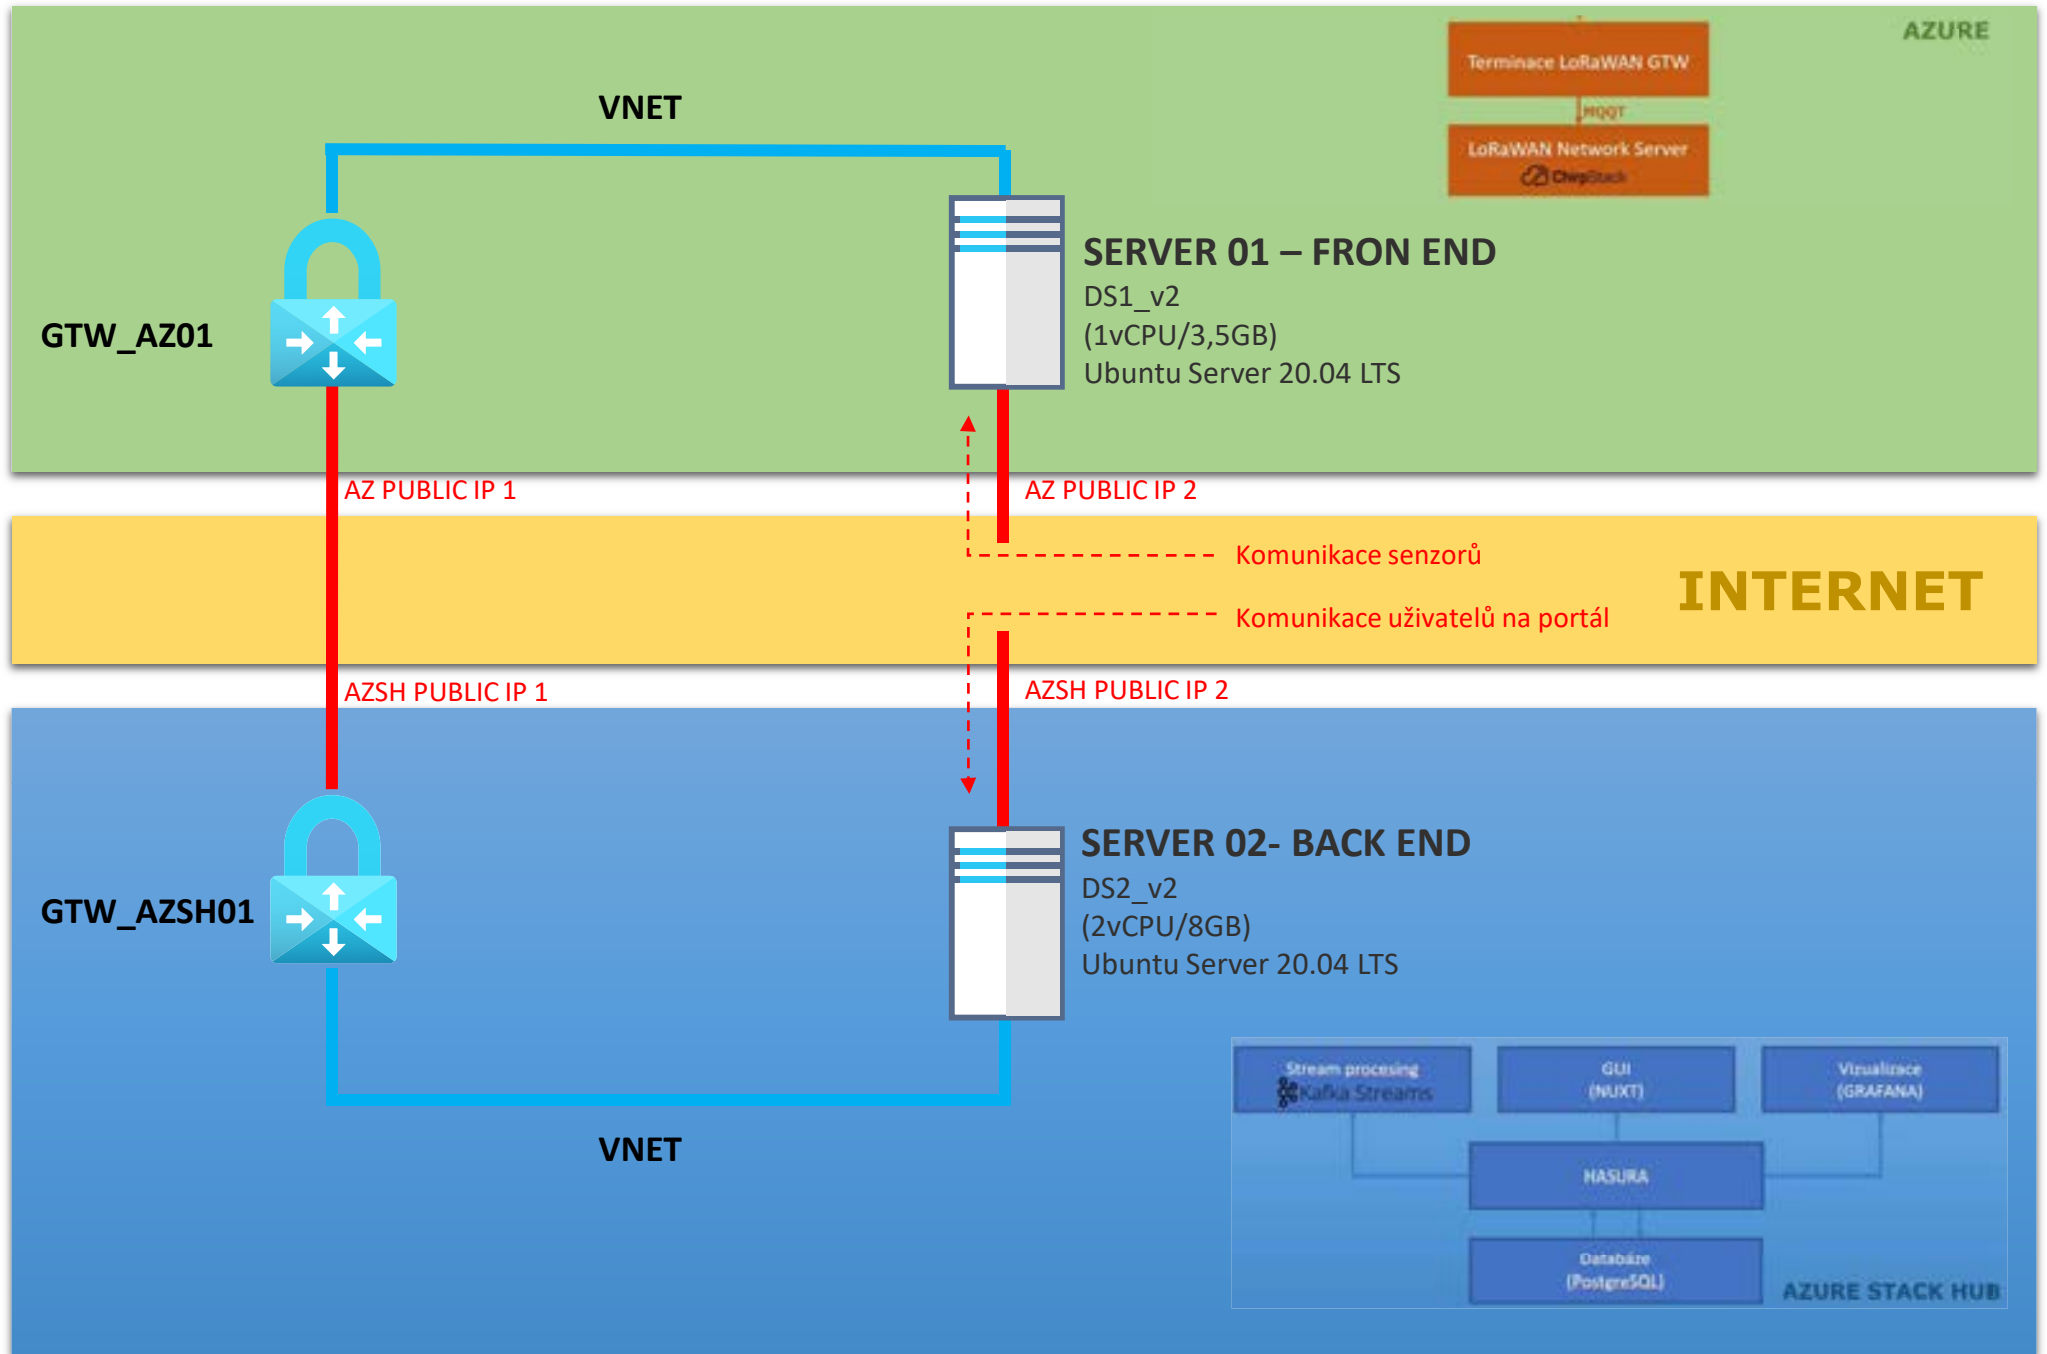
AZURE

Terminace LoRaWAN GTW

MQQT

LoRaWAN Network Server
ChirpStack

VNET

GTW_AZ01

SERVER 01 – FRON END
DS1_v2
(1vCPU/3,5GB)
Ubuntu Server 20.04 LTS

AZ PUBLIC IP 1

AZ PUBLIC IP 2

Komunikace senzorů

INTERNET

Komunikace uživatelů na portál

AZSH PUBLIC IP 1

AZSH PUBLIC IP 2

GTW_AZSH01

SERVER 02- BACK END
DS2_v2
(2vCPU/8GB)
Ubuntu Server 20.04 LTS

Stream procesing
Kafka Streams

GUI
(NUXT)

Vizualizace
(GRAFANA)

HASURA

Databáze
(PostgreSQL)

AZURE STACK HUB

VNET